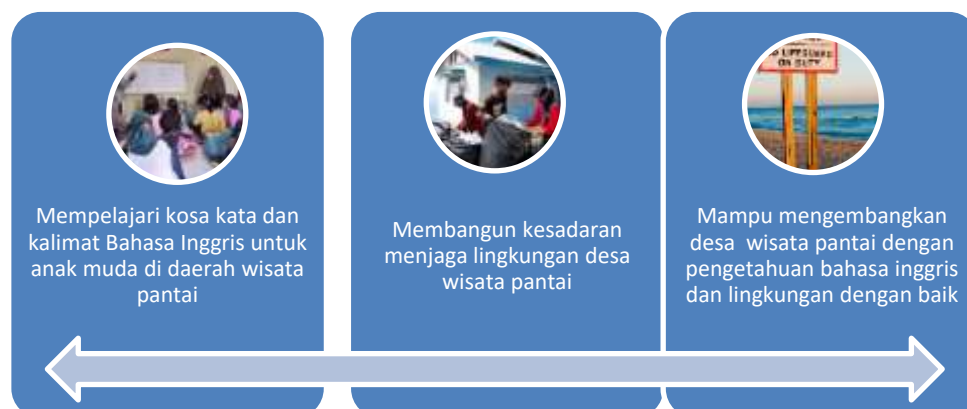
Mempelajari kosa kata dan kalimat Bahasa Inggris untuk anak muda di daerah wisata pantai

Membangun kesadaran menjaga lingkungan desa wisata pantai

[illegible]
ON DUTY

Mampu mengembangkan desa wisata pantai dengan pengetahuan bahasa inggris dan lingkungan dengan baik